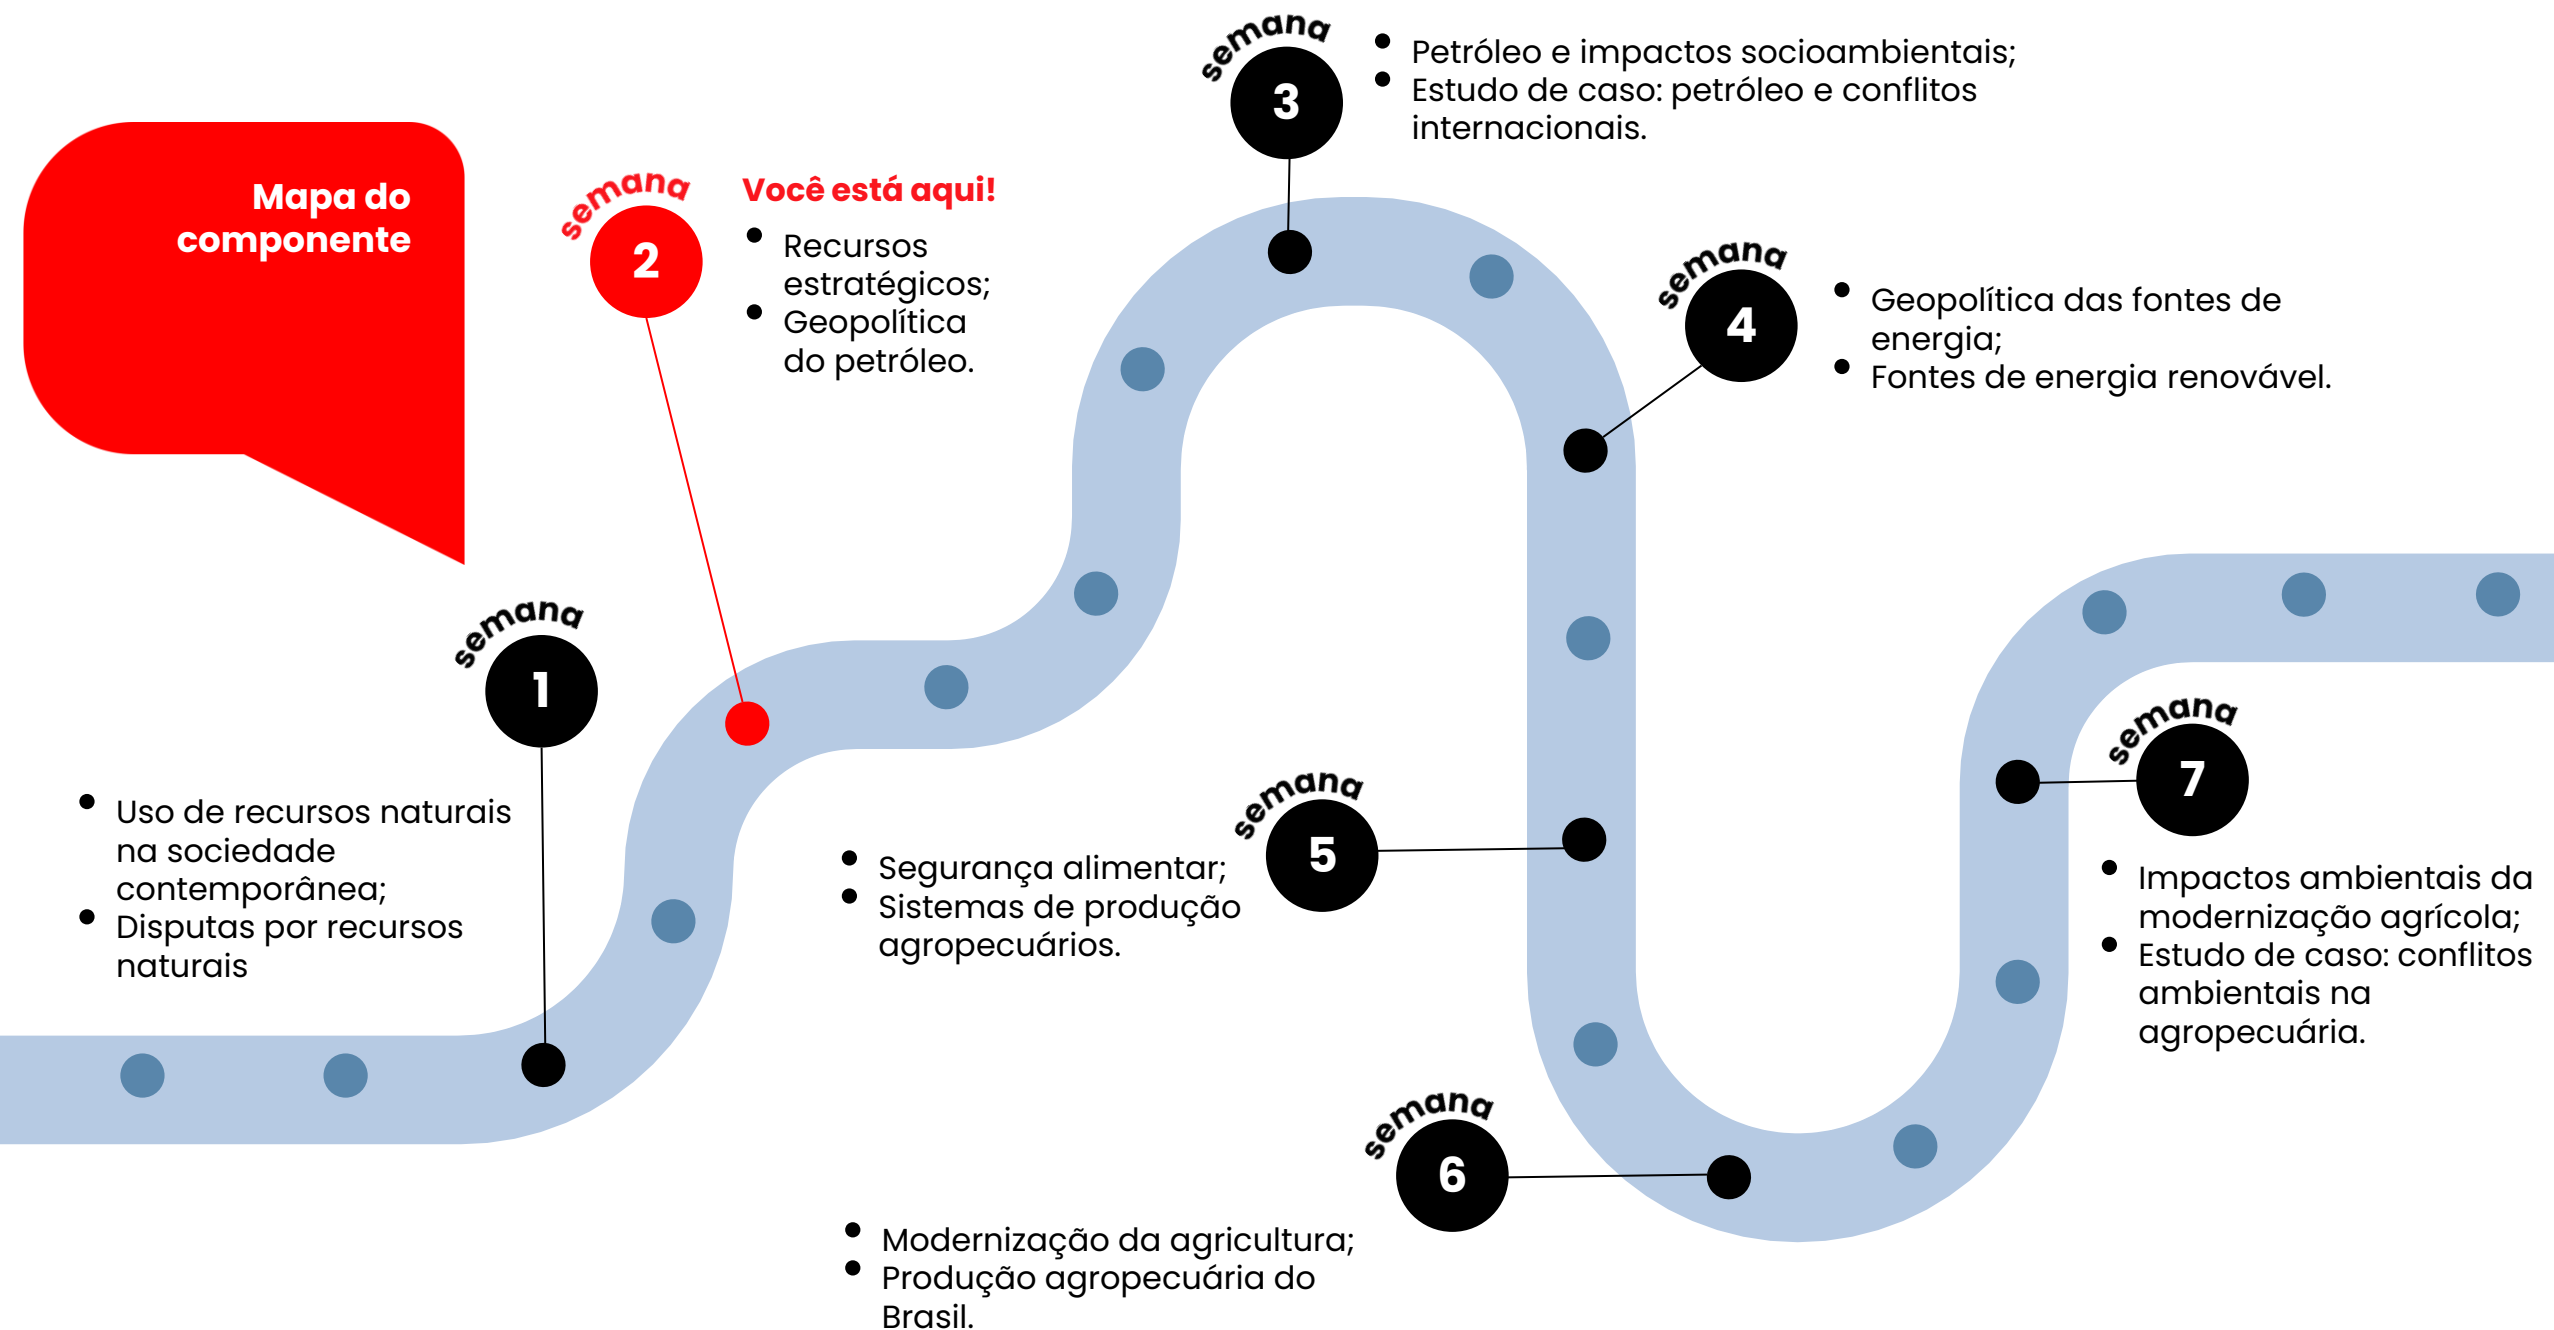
Mapa do componente

semana 1

- Uso de recursos naturais na sociedade contemporânea;
- Disputas por recursos naturais

semana 2

Você está aqui!

- Recursos estratégicos;
- Geopolítica do petróleo.

semana 3

- Petróleo e impactos socioambientais;
- Estudo de caso: petróleo e conflitos internacionais.

semana 4

- Geopolítica das fontes de energia;
- Fontes de energia renovável.

semana 5

- Segurança alimentar;
- Sistemas de produção agropecuários.

semana 6

- Modernização da agricultura;
- Produção agropecuária do Brasil.

semana 7

- Impactos ambientais da modernização agrícola;
- Estudo de caso: conflitos ambientais na agropecuária.